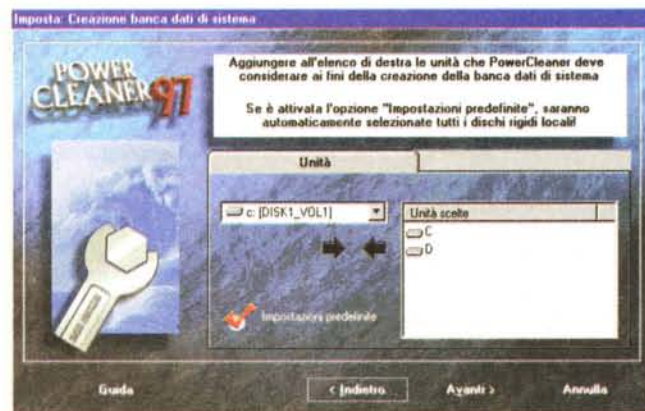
Imposta: Creazione banca dati di sistema

POWER CLEANER 97

Aggiungere all'elenco di destra le unità che PowerCleaner deve considerare ai fini della creazione della banca dati di sistema

Se è attivata l'opzione "Impostazioni predefinite", saranno automaticamente selezionate tutti i dischi rigidi locali!

Unità

c: [DISK1_VOL1]

Unità scelte

C

D

Impostazioni predefinite

Guida

< Indietro

Avanti >

Annulla